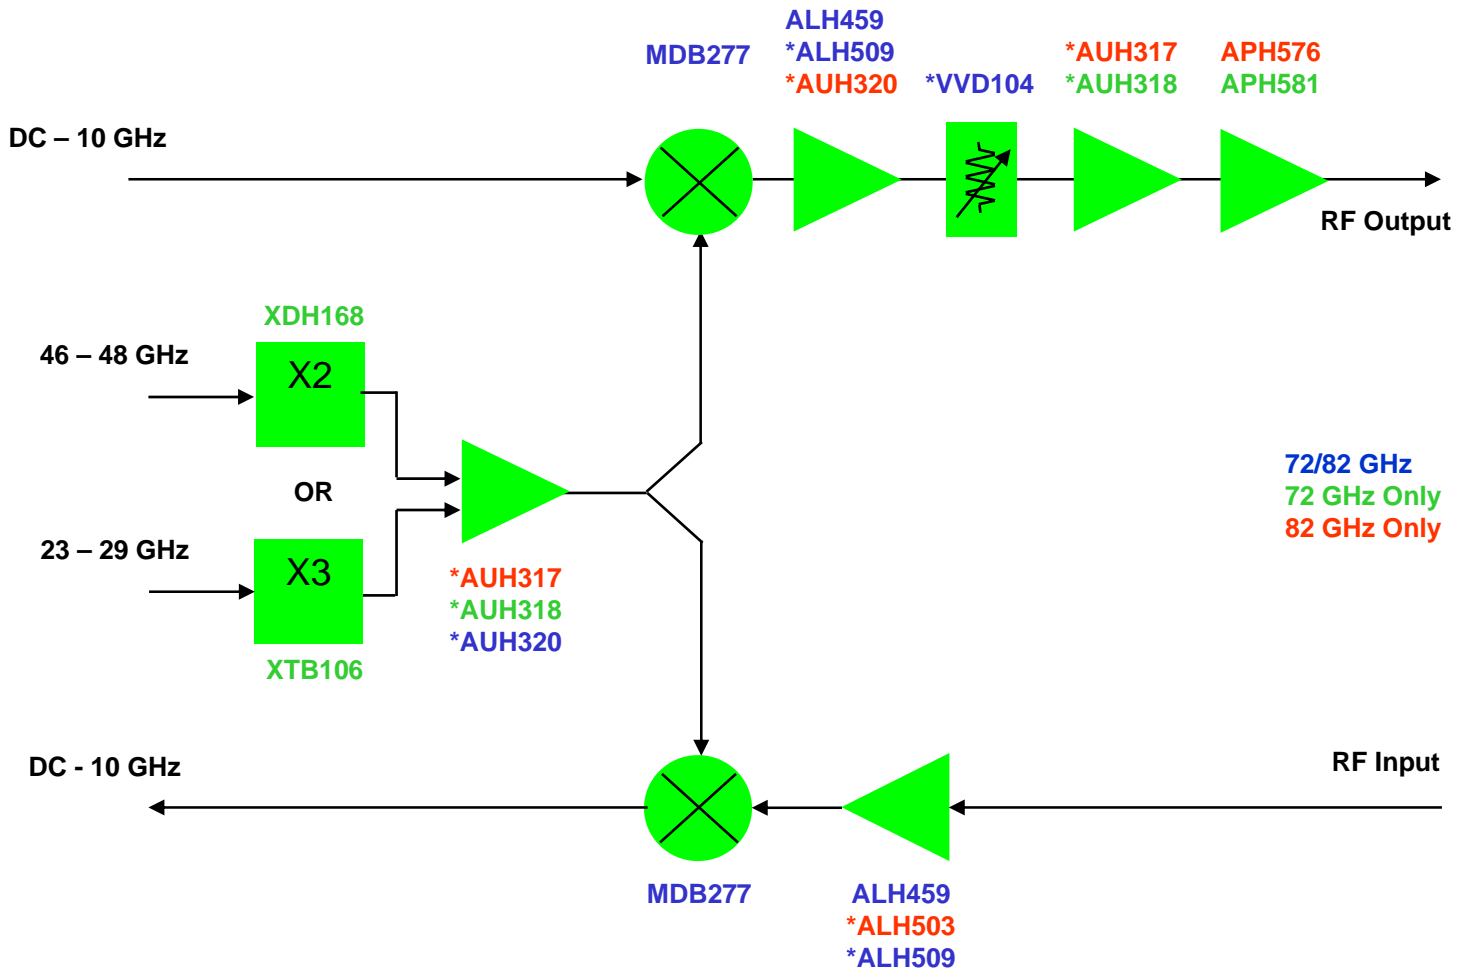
ALH459
MDB277
*ALH509
*AUH320
*VVD104
*AUH317
*AUH318
APH576
APH581

DC – 10 GHz

RF Output

XDH168

46 – 48 GHz

X2

OR

23 – 29 GHz

X3

XTB106

*AUH317
*AUH318
*AUH320

72/82 GHz
72 GHz Only
82 GHz Only

DC - 10 GHz

RF Input

MDB277

ALH459
*ALH503
*ALH509